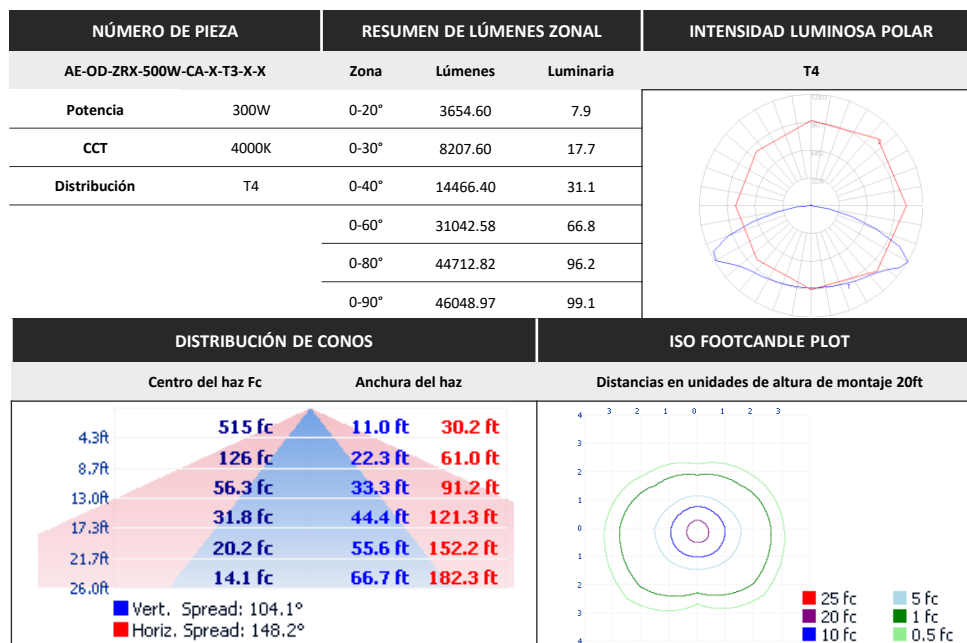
NÚMERO DE PIEZA

AE-OD-ZRX-500W-CA-X-T3-X-X

| | |
|---|---|
| Potencia | 300W |
| CCT | 4000K |
| Distribución | T4 |

RESUMEN DE LÚMENES ZONAL

| Zona | Lúmenes | Luminaria |
|---|---|---|
| 0-20° | 3654.60 | 7.9 |
| 0-30° | 8207.60 | 17.7 |
| 0-40° | 14466.40 | 31.1 |
| 0-60° | 31042.58 | 66.8 |
| 0-80° | 44712.82 | 96.2 |
| 0-90° | 46048.97 | 99.1 |

INTENSIDAD LUMINOSA POLAR

T4

DISTRIBUCIÓN DE CONOS

Centro del haz Fc

Anchura del haz

| | | | |
|---|---|---|---|
| 4.3ft | 515 fc | 11.0 ft | 30.2 ft |
| 8.7ft | 126 fc | 22.3 ft | 61.0 ft |
| 13.0ft | 56.3 fc | 33.3 ft | 91.2 ft |
| 17.3ft | 31.8 fc | 44.4 ft | 121.3 ft |
| 21.7ft | 20.2 fc | 55.6 ft | 152.2 ft |
| 26.0ft | 14.1 fc | 66.7 ft | 182.3 ft |

Vert. Spread: 104.1°
Horiz. Spread: 148.2°

ISO FOOTCANDLE PLOT

Distancias en unidades de altura de montaje 20ft

4 3 2 1 0 1 2 3 4
3 2 1 0 1 2 3

25 fc
20 fc
10 fc
5 fc
1 fc
0.5 fc